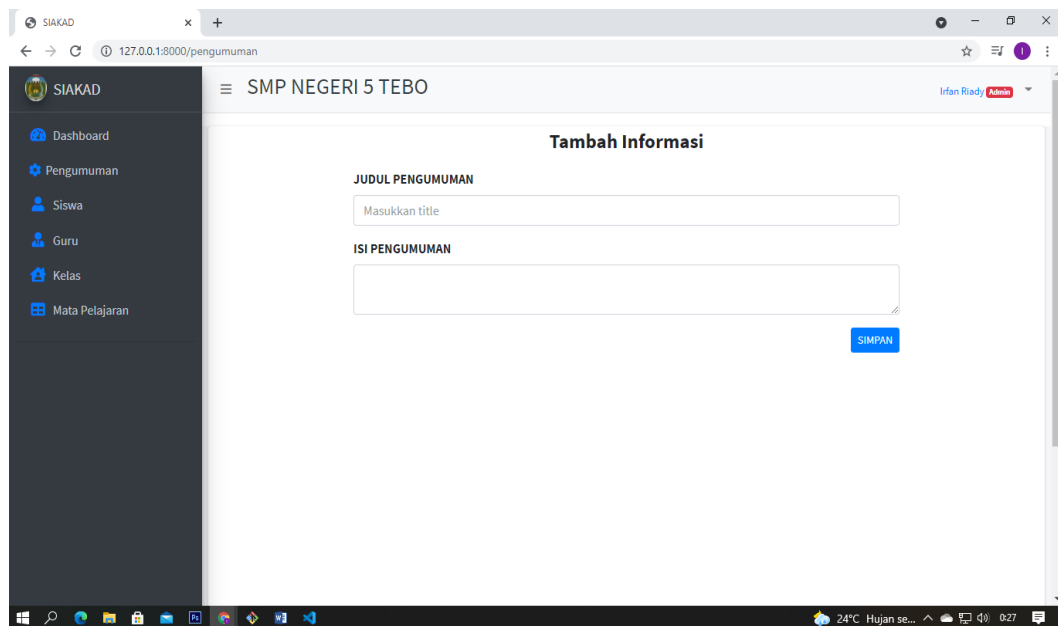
SIAKAD
127.0.0.1:8000/pengumuman

SIAKAD

Dashboard
Pengumuman
Siswa
Guru
Kelas
Mata Pelajaran

SMP NEGERI 5 TEBO

Irfan Riady Admin

Tambah Informasi

JUDUL PENGUMUMAN

Masukkan title

ISI PENGUMUMAN

SIMPAN

24°C Hujan se... 0:27